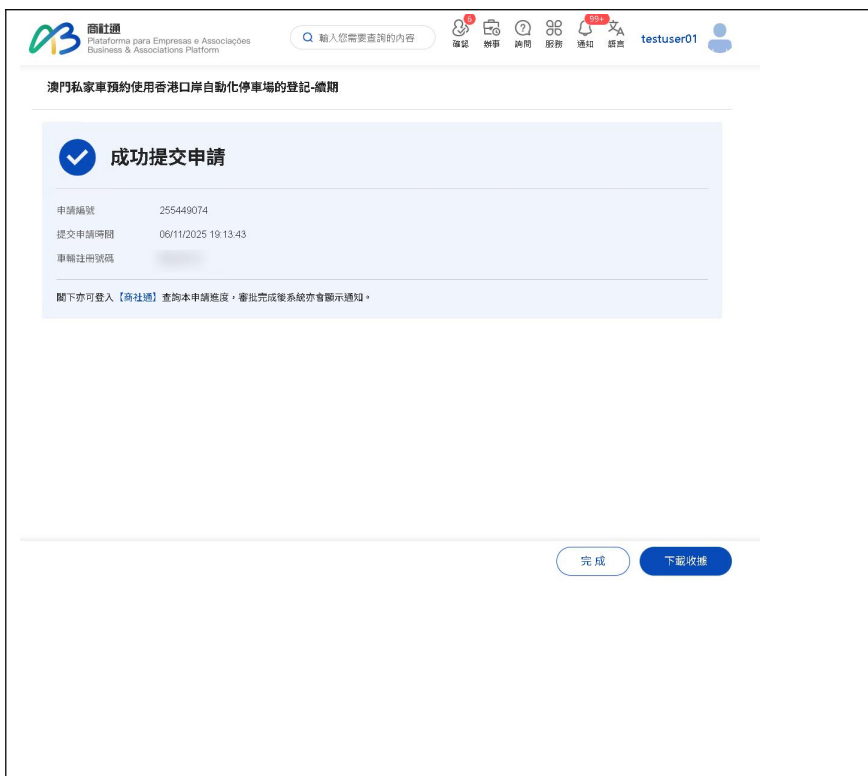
商社通
Plataforma para Empresas e Associações
Business & Associations Platform

輸入您需要查詢的內容

5
確認 辦事 詢問 服務 99+ 通知 語言 testuser01

澳門私家車預約使用香港口岸自動化停車場的登記-續期

成功提交申請

申請編號 255449074
提交申請時間 06/11/2025 19:13:43
車輛註冊號碼 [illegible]

閣下亦可登入【商社通】查詢本申請進度，審批完成後系統亦會顯示通知。

完成
下載收據